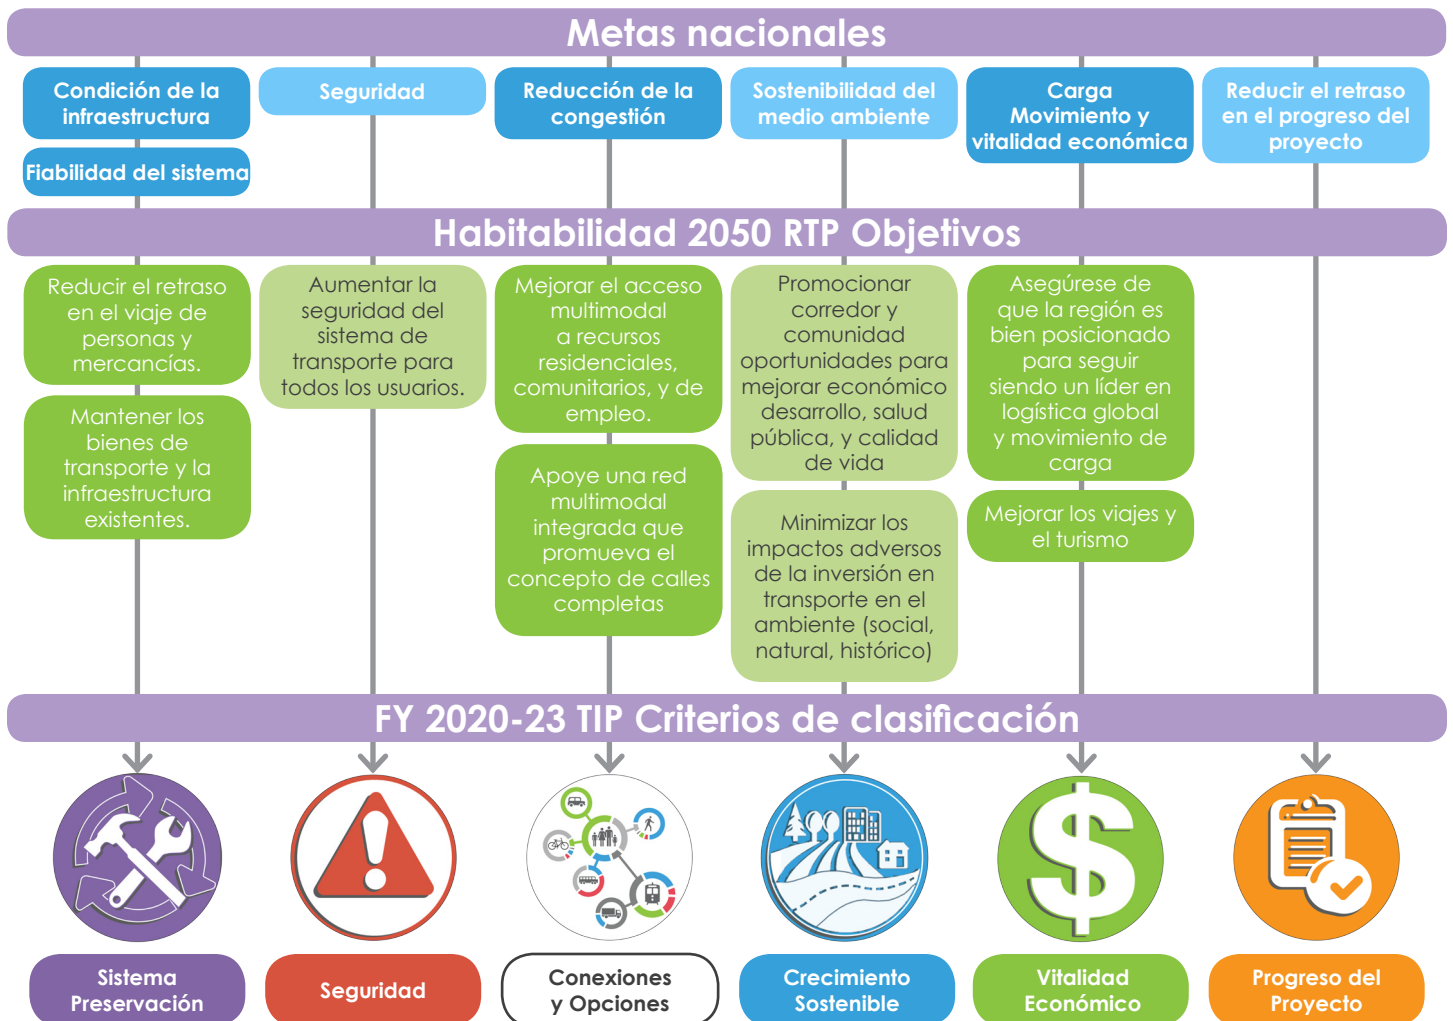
Metas nacionales

Condición de la infraestructura

Fiabilidad del sistema

Seguridad

Reducción de la congestión

Sostenibilidad del medio ambiente

Carga Movimiento y vitalidad económica

Reducir el retraso en el progreso del proyecto

Habitabilidad 2050 RTP Objetivos

Reducir el retraso en el viaje de personas y mercancías.

Mantener los bienes de transporte y la infraestructura existentes.

Aumentar la seguridad del sistema de transporte para todos los usuarios.

Mejorar el acceso multimodal a recursos residenciales, comunitarios, y de empleo.

Apoye una red multimodal integrada que promueva el concepto de calles completas

Promocionar corredor y comunidad oportunidades para mejorar económico desarrollo, salud pública, y calidad de vida

Minimizar los impactos adversos de la inversión en transporte en el ambiente (social, natural, histórico)

Asegúrese de que la región es bien posicionado para seguir siendo un líder en logística global y movimiento de carga

Mejorar los viajes y el turismo

FY 2020-23 TIP Criterios de clasificación

Sistema Preservación

Seguridad

Conexiones y Opciones

Crecimiento Sostenible

Vitalidad Económico

Progreso del Proyecto